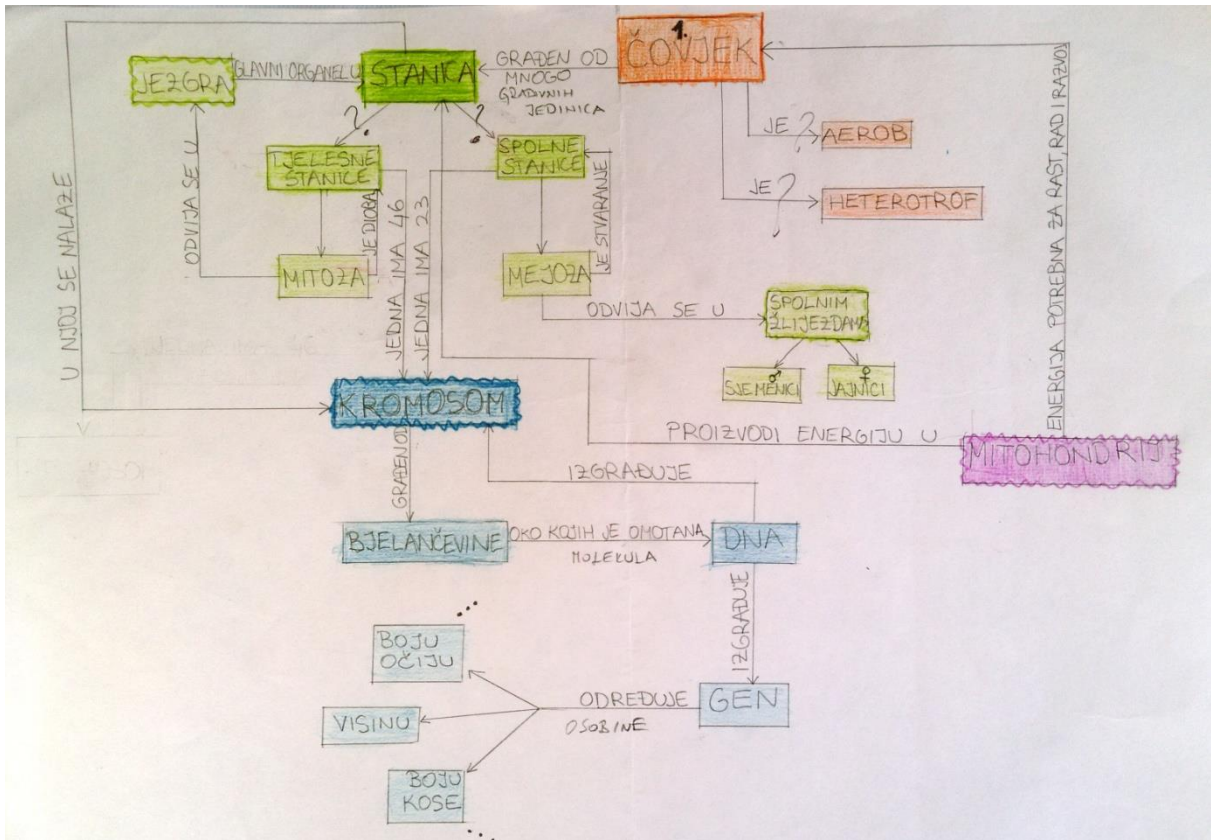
1.
ČOVJEK

GRAĐEN OD MNOGO GRAĐVNIH JEDINICA

STANICA

GLAVNI ORGANELU

JEZGRA

JE ? AEROB

JE ? HETEROTROF

2.
TJELESNE STANICE

2.
SPOLNE STANICE

ODVIJA SE U

JE DIOBA

MITOZA

JEDNA IMA 46

JEDNA IMA 23

JE STVARANJE

MEJOZA

ODVIJA SE U

SPOLNIM ŽLIJEZDAMA

♂ SJEMENICI

♀ JAJNICI

U NJOJ SE NALAZE

KROMOSOM

PROIZVODI ENERGIJU U

MITOHONDRIJ

ENERGIJA POTREBNA ZA RAST, RAD I RAZVOJ

GRAĐEN OD

IZGRAĐUJE

BJELANČEVINE

OKO KOJIH JE OMOTANA MOLEKULA

DNA

IZGRAĐUJE

...

BOJU OČIJU

ODREĐUJE OSOBINE

GEN

VISINU

BOJU KOSE

...